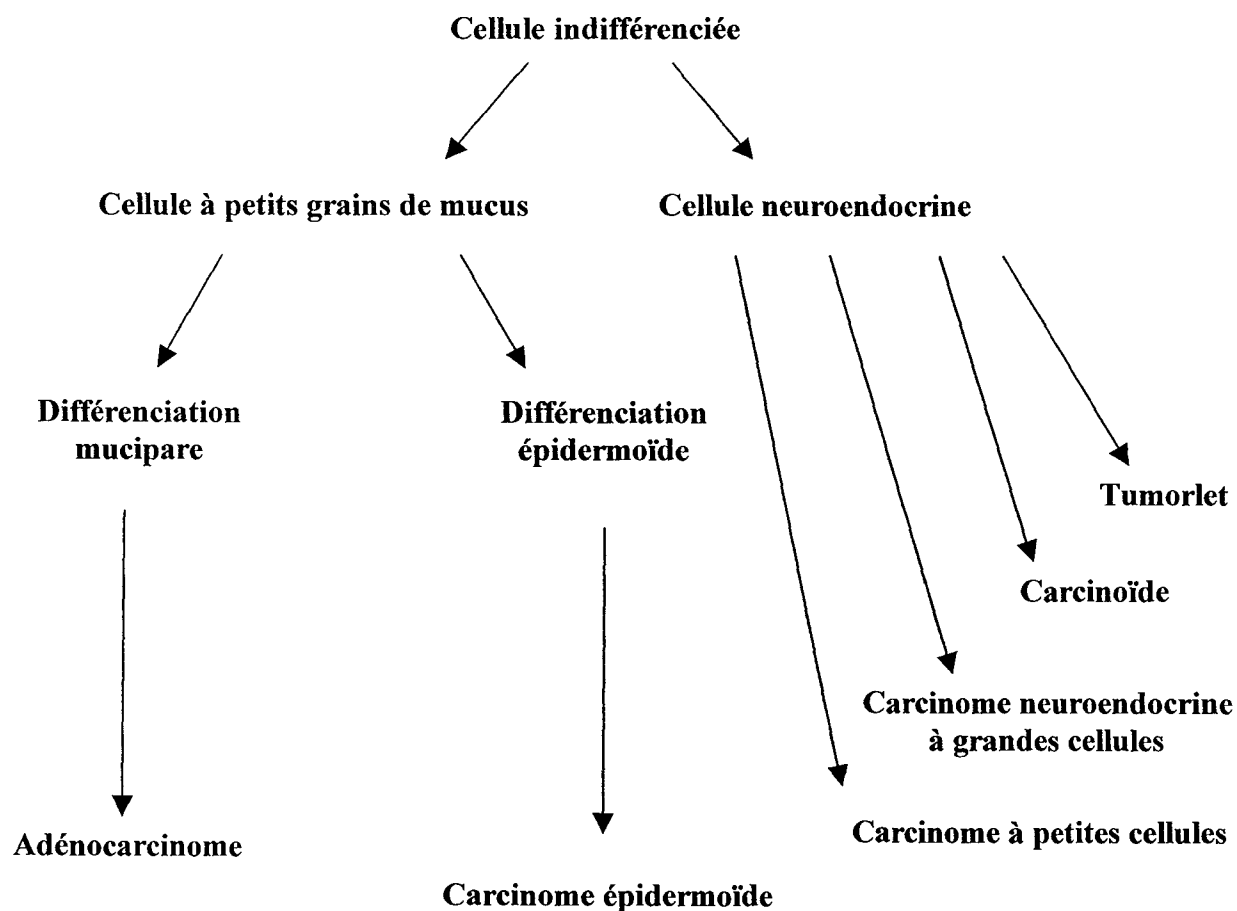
Cellule indifférenciée

Cellule à petits grains de mucus

Cellule neuroendocrine

Différenciation mucipare

Différenciation épidermoïde

Tumorlet

Carcinoïde

Carcinome neuroendocrine à grandes cellules

Adénocarcinome

Carcinome à petites cellules

Carcinome épidermoïde